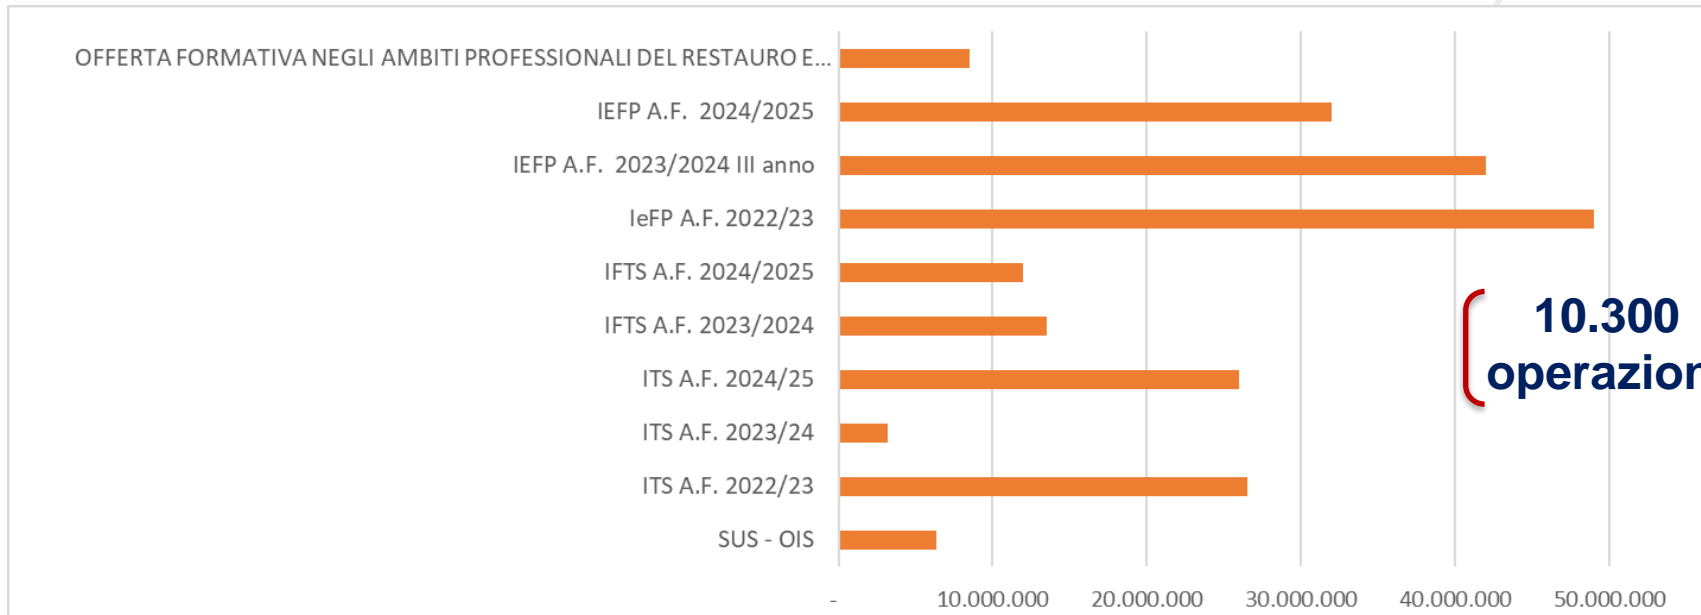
OFFERTA FORMATIVA NEGLI AMBITI PROFESSIONALI DEL RESTAURO E...

IEFP A.F. 2024/2025

IEFP A.F. 2023/2024 III anno

IeFP A.F. 2022/23

IFTS A.F. 2024/2025

IFTS A.F. 2023/2024

ITS A.F. 2024/25

ITS A.F. 2023/24

ITS A.F. 2022/23

SUS - OIS

- 10.000.000 20.000.000 30.000.000 40.000.000 50.000.000

10.300 operazior